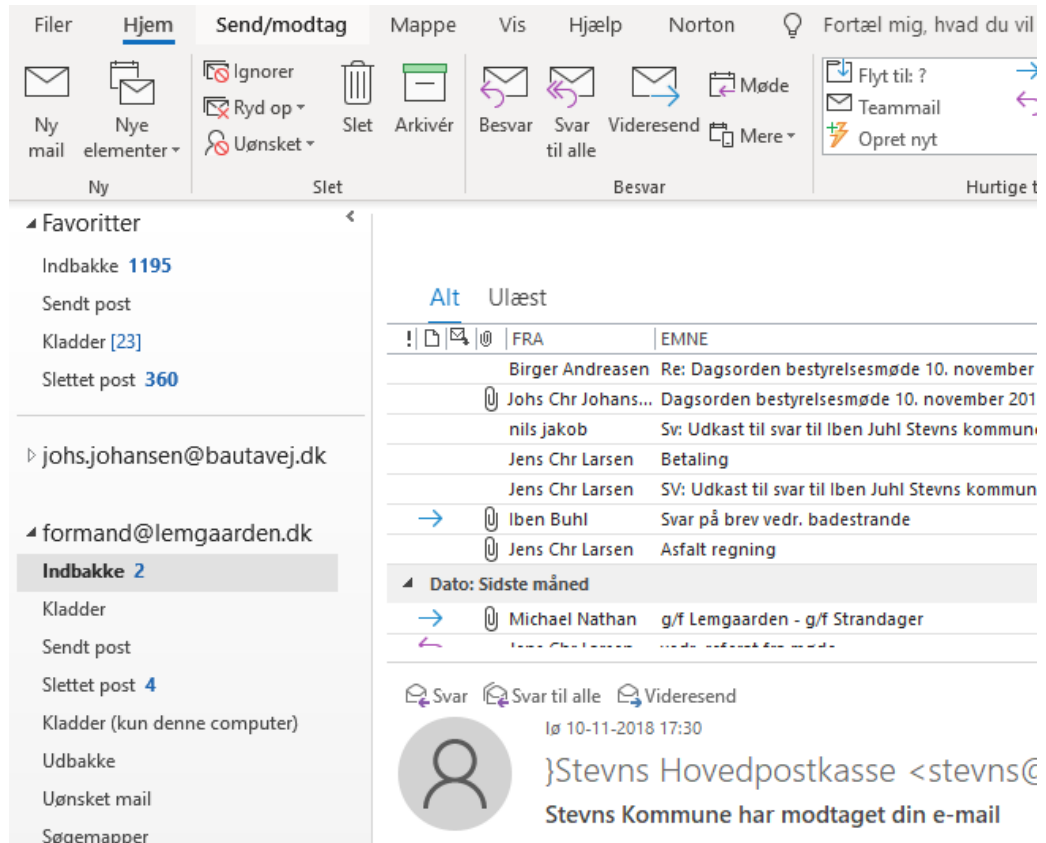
Filer Hjem Send/modtag Mappe Vis Hjælp Norton Fortæl mig, hvad du vil

Ny mail
Nye elementer
Ny

Ignorer
Ryd op
Uønsket
Slet
Arkivér
Slet

Besvar
Svar til alle
Videresend
Møde
Mere
Besvar

Flyt til: ?
Teammail
Opret nyt
Hurtige t

Favoritter
Indbakke 1195
Sendt post
Kladder [23]
Slettet post 360

johs.johansen@bautavej.dk

formand@lemgaarden.dk
Indbakke 2
Kladder
Sendt post
Slettet post 4
Kladder (kun denne computer)
Udbakke
Uønsket mail
Søgemapper

Alt Ulæst

| ! | FRA | EMNE |
|---|---|---|
| | Birger Andreasen | Re: Dagsorden bestyrelsesmøde 10. november |
| | Johs Chr Johans... | Dagsorden bestyrelsesmøde 10. november 201 |
| | nils jakob | Sv: Udkast til svar til Iben Juhl Stevns kommun |
| | Jens Chr Larsen | Betaling |
| | Jens Chr Larsen | SV: Udkast til svar til Iben Juhl Stevns kommun |
| | Iben Buhl | Svar på brev vedr. badestrande |
| | Jens Chr Larsen | Asfalt regning |

Dato: Sidste måned

| | Michael Nathan | g/f Lemgaarden - g/f Strandager |
|---|---|---|
| | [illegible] | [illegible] |

Svar Svar til alle Videresend
lø 10-11-2018 17:30
}Stevns Hovedpostkasse <stevns@
Stevns Kommune har modtaget din e-mail